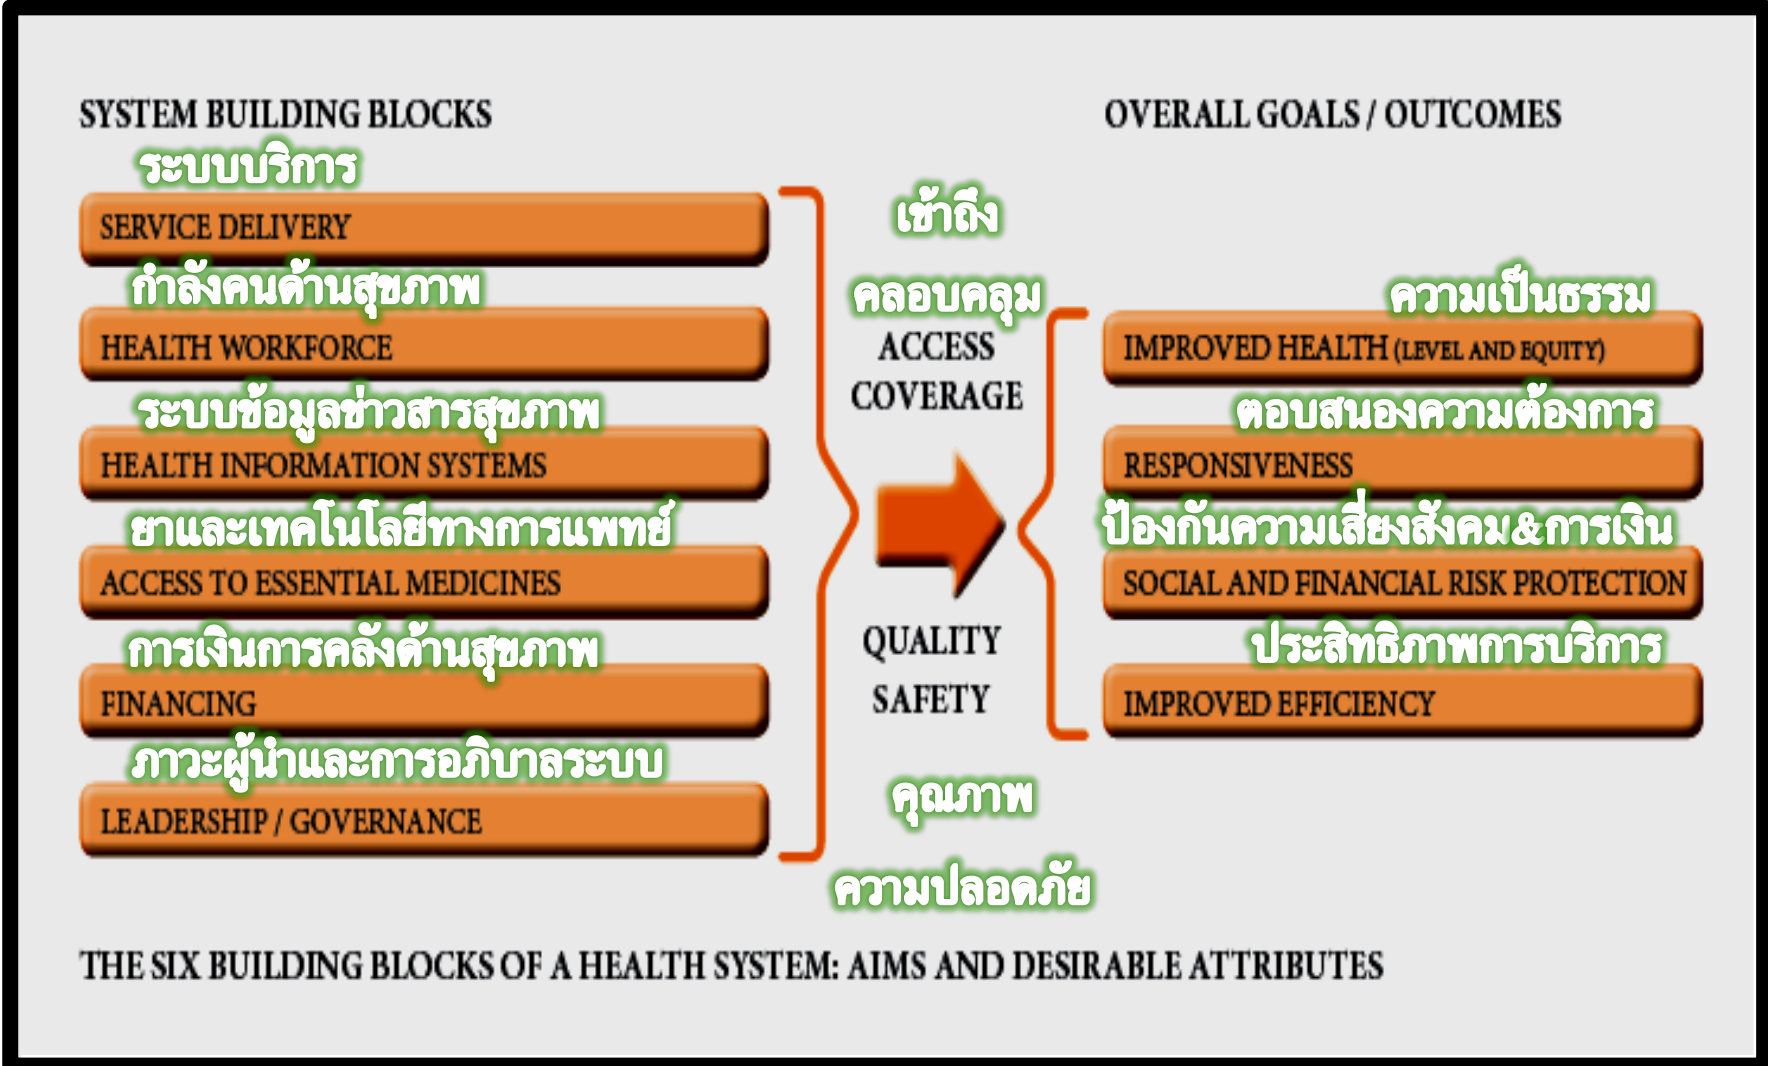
SYSTEM BUILDING BLOCKS

OVERALL GOALS / OUTCOMES

ระบบบริการ

SERVICE DELIVERY

กำลังคนด้านสุขภาพ

HEALTH WORKFORCE

ระบบข้อมูลข่าวสารสุขภาพ

HEALTH INFORMATION SYSTEMS

ยาและเทคโนโลยีทางการแพทย์

ACCESS TO ESSENTIAL MEDICINES

การเงินการคลังด้านสุขภาพ

FINANCING

ภาวะผู้นำและการอภิบาลระบบ

LEADERSHIP / GOVERNANCE

เข้าถึง

คลอบคลุม

ACCESS

COVERAGE

QUALITY

SAFETY

คุณภาพ

ความปลอดภัย

ความเป็นธรรม

IMPROVED HEALTH (LEVEL AND EQUITY)

ตอบสนองความต้องการ

RESPONSIVENESS

ป้องกันความเสี่ยงสังคม&การเงิน

SOCIAL AND FINANCIAL RISK PROTECTION

ประสิทธิภาพการบริการ

IMPROVED EFFICIENCY

THE SIX BUILDING BLOCKS OF A HEALTH SYSTEM: AIMS AND DESIRABLE ATTRIBUTES